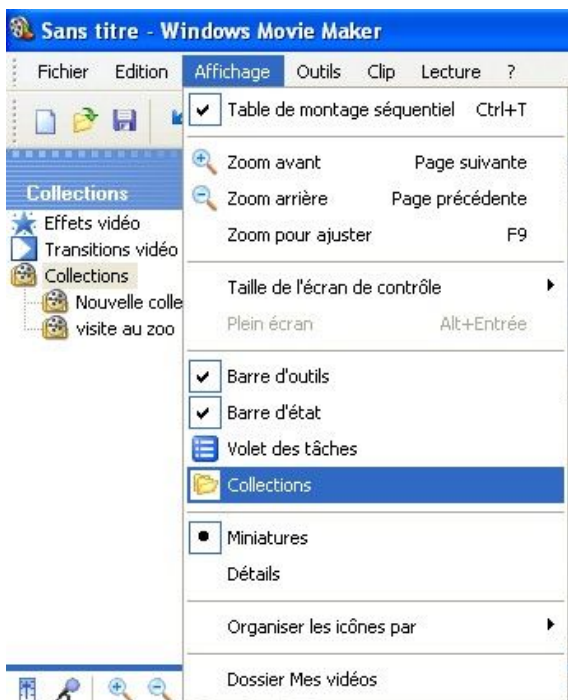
Sans titre - Windows Movie Maker

Fichier Edition Affichage Outils Clip Lecture ?

Collections
Effets vidéo
Transitions vidéo
Collections
Nouvelle colle
visite au zoo

Table de montage séquentiel Ctrl+T
Zoom avant Page suivante
Zoom arrière Page précédente
Zoom pour ajuster F9
Taille de l'écran de contrôle
Plein écran Alt+Entrée
Barre d'outils
Barre d'état
Volet des tâches
Collections
Miniatures
Détails
Organiser les icônes par
Dossier Mes vidéos